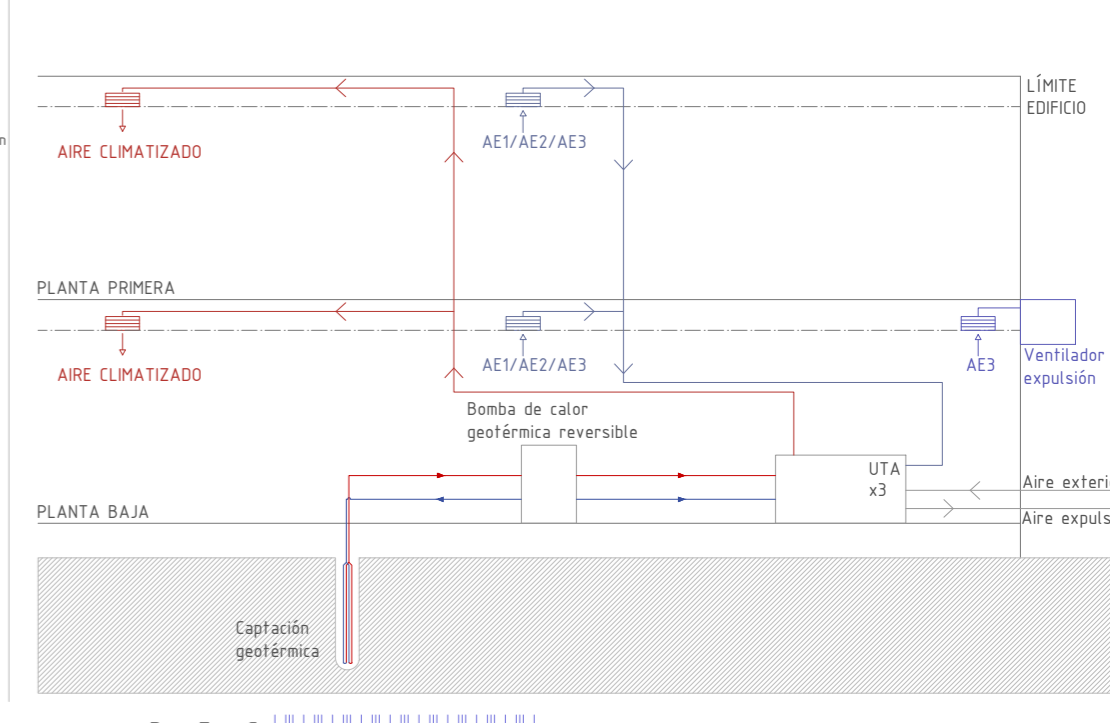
LÍMITE EDIFICIO

AIRE CLIMATIZADO

AE1/AE2/AE3

PLANTA PRIMERA

AIRE CLIMATIZADO

AE1/AE2/AE3

AE3

Ventilador expulsión

Bomba de calor geotérmica reversible

UTA x3

Aire exteri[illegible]

Aire expuls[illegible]

PLANTA BAJA

Captación geotérmica